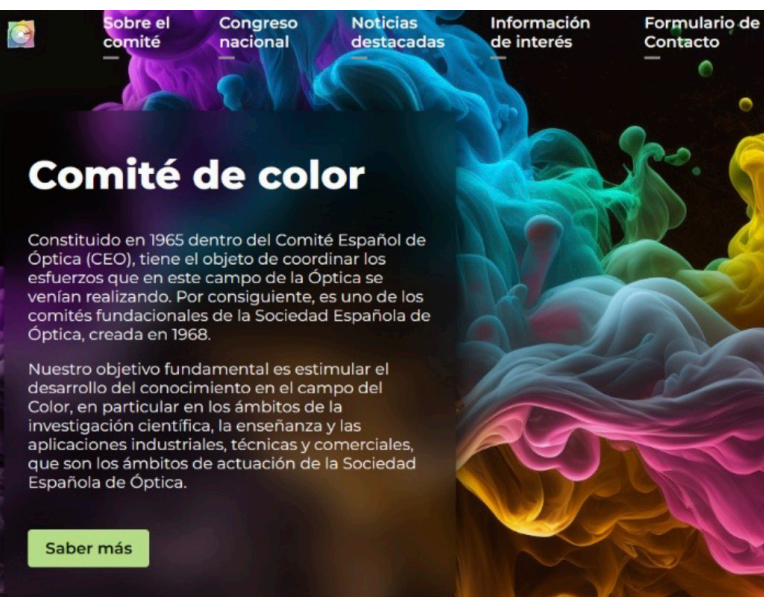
Sobre el comité

Congreso nacional

Noticias destacadas

Información de interés

Formulario de Contacto

Comité de color

Constituido en 1965 dentro del Comité Español de Óptica (CEO), tiene el objeto de coordinar los esfuerzos que en este campo de la Óptica se venían realizando. Por consiguiente, es uno de los comités fundacionales de la Sociedad Española de Óptica, creada en 1968.

Nuestro objetivo fundamental es estimular el desarrollo del conocimiento en el campo del Color, en particular en los ámbitos de la investigación científica, la enseñanza y las aplicaciones industriales, técnicas y comerciales, que son los ámbitos de actuación de la Sociedad Española de Óptica.

Saber más